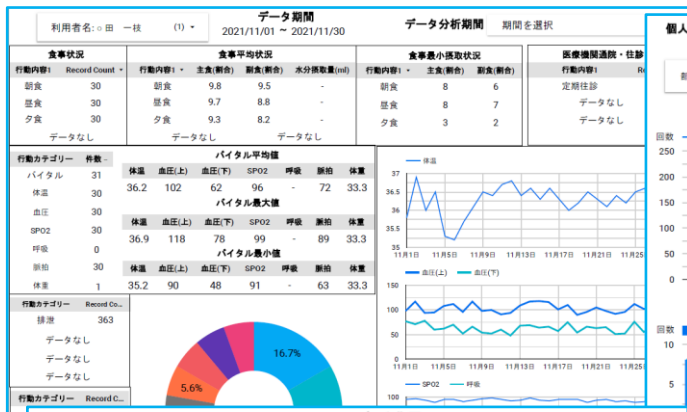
利用者名: ○田 一枝 (1) ▾

データ期間
2021/11/01 ~ 2021/11/30

データ分析期間 期間を選択

個人

食事状況

| 行動内容1 | Record Count ▾ |
|---|---|
| 朝食 | 30 |
| 昼食 | 30 |
| 夕食 | 30 |

データなし

食事平均状況

| 行動内容1 ▾ | 主食(割合) | 副食(割合) | 水分摂取量(ml) |
|---|---|---|---|
| 朝食 | 9.8 | 9.5 | - |
| 昼食 | 9.7 | 8.8 | - |
| 夕食 | 9.3 | 8.2 | - |

データなし データなし

食事最小摂取状況

| 行動内容1 ▾ | 主食(割合) | 副食(割合) |
|---|---|---|
| 朝食 | 8 | 6 |
| 昼食 | 8 | 7 |
| 夕食 | 3 | 2 |

医療機関通院・往診

行動内容1
定期往診
データなし
データなし

| 行動カテゴリー | 件数 ▾ |
|---|---|
| バイタル | 31 |
| 体温 | 30 |
| 血圧 | 30 |
| SPO2 | 30 |
| 呼吸 | 0 |
| 脈拍 | 30 |
| 体重 | 1 |

バイタル平均値

| 体温 | 血圧(上) | 血圧(下) | SPO2 | 呼吸 | 脈拍 | 体重 |
|---|---|---|---|---|---|---|
| 36.2 | 102 | 62 | 96 | - | 72 | 33.3 |

バイタル最大値

| 体温 | 血圧(上) | 血圧(下) | SPO2 | 呼吸 | 脈拍 | 体重 |
|---|---|---|---|---|---|---|
| 36.9 | 118 | 78 | 99 | - | 89 | 33.3 |

バイタル最小値

| 体温 | 血圧(上) | 血圧(下) | SPO2 | 呼吸 | 脈拍 | 体重 |
|---|---|---|---|---|---|---|
| 35.2 | 90 | 48 | 91 | - | 63 | 33.3 |

体温
37
36.5
36
35.5
35
11月1日 11月5日 11月9日 11月13日 11月17日 11月21日 11月25日

血圧(上) 血圧(下)
100
50
0
11月1日 11月5日 11月9日 11月13日 11月17日 11月21日 11月25日

SPO2 呼吸

| 行動カテゴリー | Record Co... |
|---|---|
| 排泄 | 363 |

データなし
データなし
データなし

16.7%
5.6%

行動カテゴリー Record C...

回数
250
200
150
100
50
0

回数
10